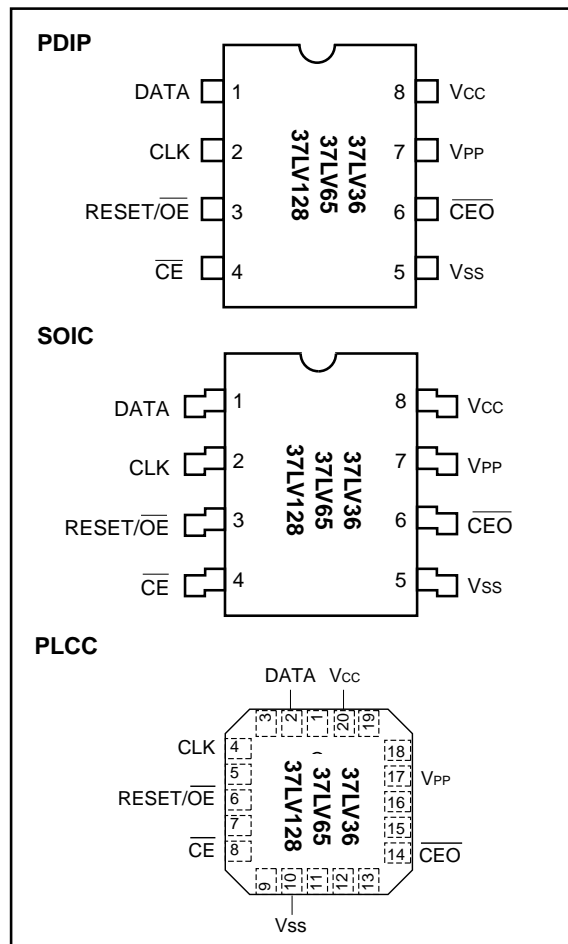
PDIP

DATA 1
CLK 2
RESET/$\overline{OE}$ 3
$\overline{CE}$ 4

8 VCC
7 VPP
6 $\overline{CEO}$
5 VSS

37LV36
37LV65
37LV128

SOIC

DATA 1
CLK 2
RESET/$\overline{OE}$ 3
$\overline{CE}$ 4

8 VCC
7 VPP
6 $\overline{CEO}$
5 VSS

37LV36
37LV65
37LV128

PLCC

DATA VCC
3 2 1 20 19
CLK 4
5
RESET/$\overline{OE}$ 6
7
$\overline{CE}$ 8
18
17 VPP
16
15
14 $\overline{CEO}$
9 10 11 12 13
VSS

37LV36
37LV65
37LV128